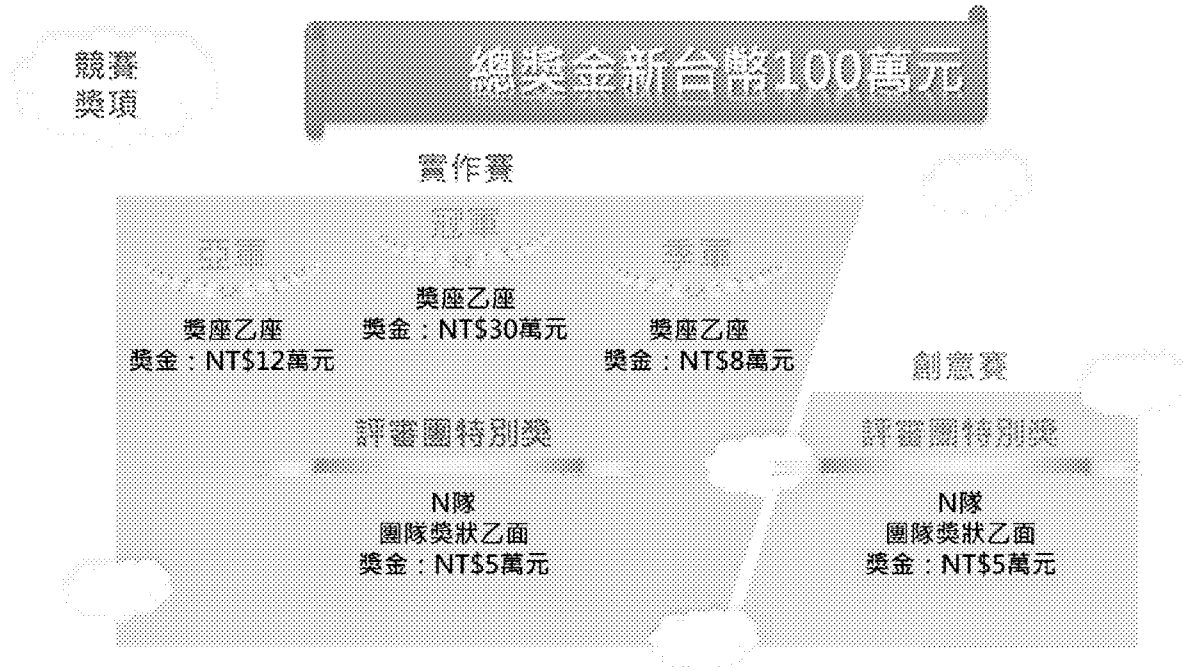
競賽
獎項

總獎金新台幣100萬元

實作賽

冠軍
獎座乙座
獎金：NT$30萬元

亞軍
獎座乙座
獎金：NT$12萬元

季軍
獎座乙座
獎金：NT$8萬元

評審團特別獎
N隊
團隊獎狀乙面
獎金：NT$5萬元

創意賽

評審團特別獎
N隊
團隊獎狀乙面
獎金：NT$5萬元